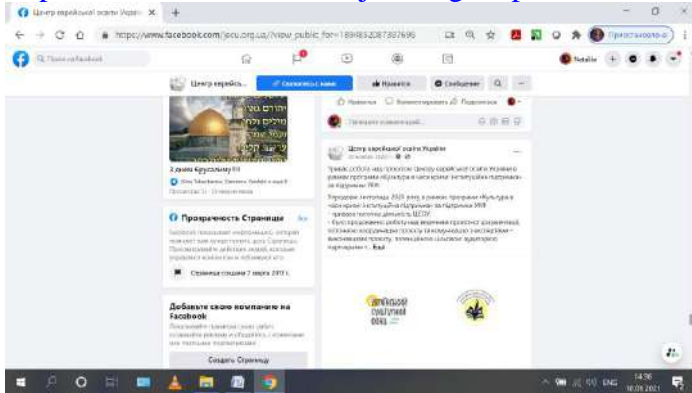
Центр єврейської освіти України ×

https://www.facebook.com/jeou.org.ua/?view_public_for=189852087397696

Поиск на Facebook

Natalie

Центр єврейсько...

Связаться с нами

Нравится

Сообщение

3 днем Єрусалиму !!!!

Прозрачность Страницы

Страница создана 7 марта 2013 г.

Добавьте свою компанию на Facebook

Создать Страницу

Нравится

Комментировать

Поделиться

Напишите комментарий...

Центр єврейської освіти України

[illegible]

Ещё

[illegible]

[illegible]

14:36
18.03.2021
ENG